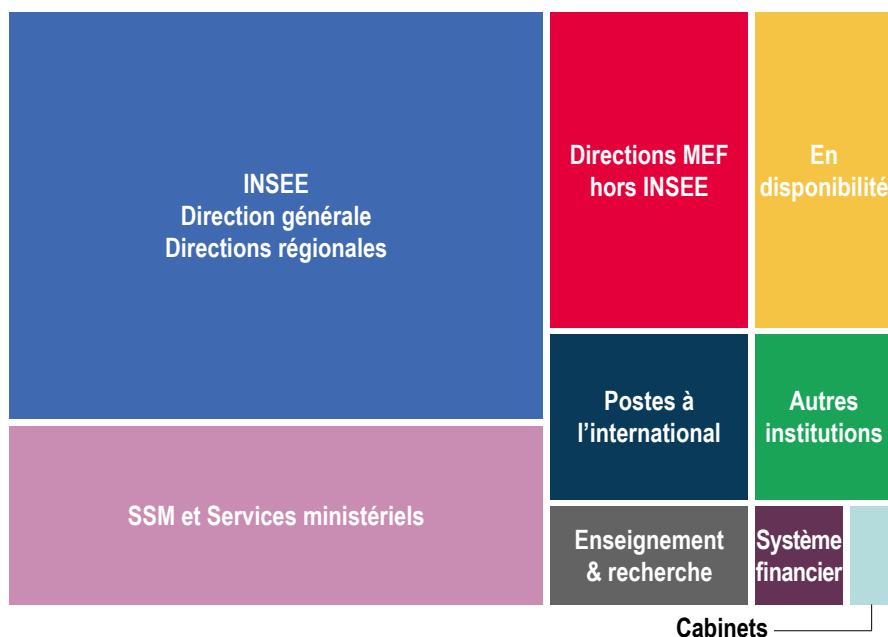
INSEE
Direction générale
Directions régionales

Directions MEF hors INSEE

En disponibilité

SSM et Services ministériels

Postes à l'international

Autres institutions

Enseignement & recherche

Système financier

Cabinets